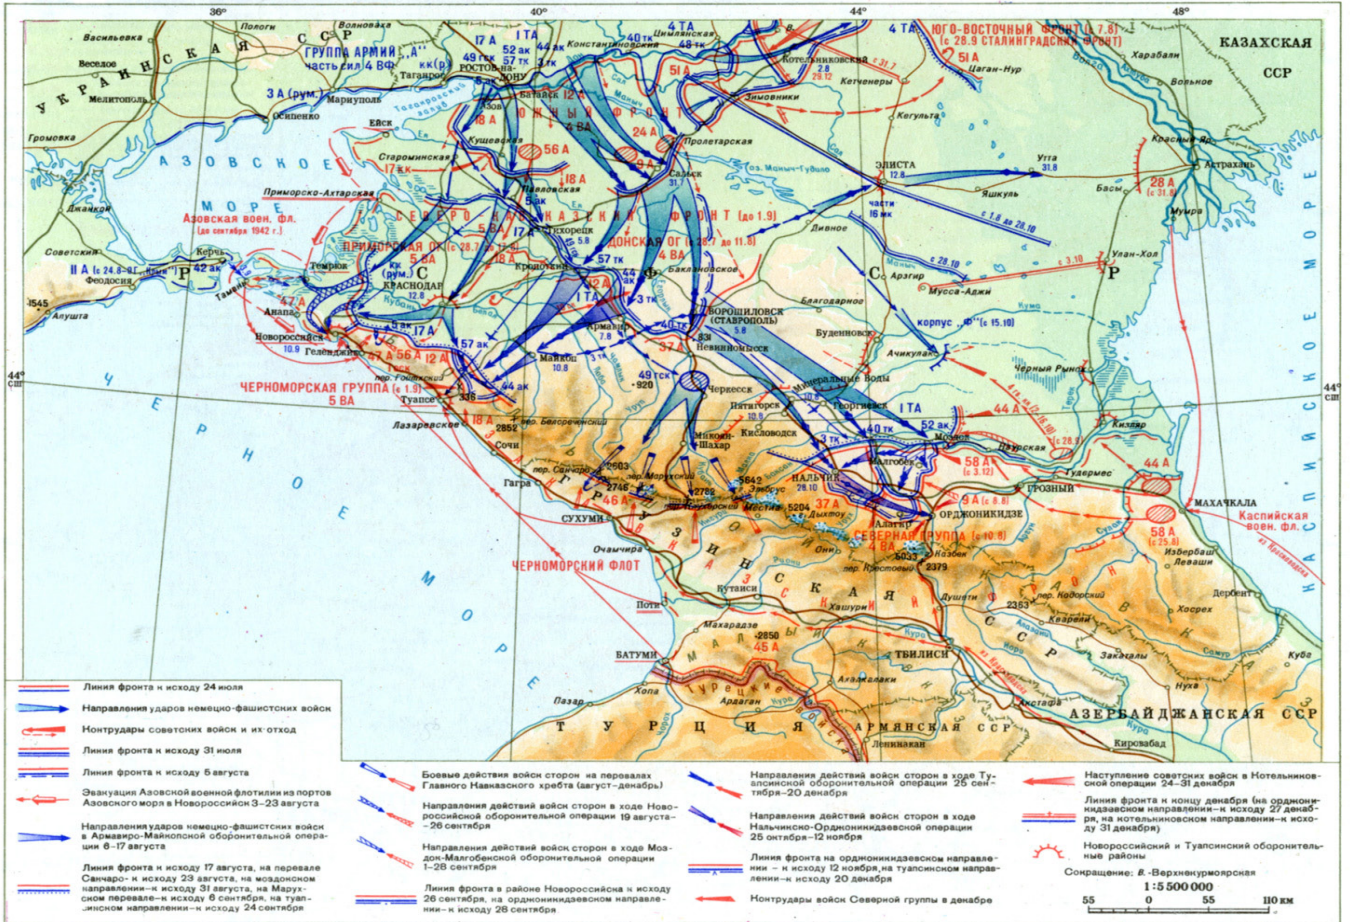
36° 40° 44° 48°

Пологи Волноваха Цимлянская
Васильевка
УКРАИНСКАЯ ССР
ГРУППА АРМИЙ „А" часть сил 4 ВФ
Веселое
Мелитополь
Таганрог
РОСТОВ-НА-ДОНУ
Константиновская
Котельниковский
ЮГО-ВОСТОЧНЫЙ ФРОНТ (с 7.8) (с 28.9 СТАЛИНГРАДСКИЙ ФРОНТ)
КАЗАХСКАЯ ССР
Харабали
Цаган-Нур
Кетченеры
Вольное
Мариуполь
3 А (рум.)
Осипенко
Азов
Батайск
Зимовники
ЮЖНЫЙ ФРОНТ
Ейск
Громовка
Кущевская
Кегульта
Красный Яр
Астрахань
АЗОВСКОЕ
Староминская
56 А
24 А
Пролетарская
оз. Маныч-Гудило
ЭЛИСТА
Утта
17 кк
18 А
Сальск
Приморско-Ахтарская
МОРЕ
Павловская
Яшкуль
Басы
28 А
Джанкой
Азовская воен. фл. (до сентября 1942 г.)
СЕВЕРО-КАВКАЗСКИЙ ФРОНТ (до 1.9)
Тихорецк
Дивное
Мумра
Советский
ПРИМОРСКАЯ ОГ
ДОНСКАЯ ОГ
Керчь
42 ак
Темрюк
КРАСНОДАР
Кропоткин
57 тк
Белая Глина
Баклановское
Улан-Хол
Феодосия
Тамань
47 А
Анапа
Армавир
ВОРОШИЛОВСК (СТАВРОПОЛЬ)
Благодарное
Арзгир
Мусса-Аджи
Кума
Алушта
Новороссийск
Геленджик
56 А
12 А
Майкоп
Невинномысск
Буденновск
корпус „Ф" (с 15.10)
Ачикулак
44°
ЧЕРНОМОРСКАЯ ГРУППА (с 1.9)
5 ВА
Туапсе
Черкесск
Минеральные Воды
Пятигорск
Георгиевск
Черный Рынок
Лазаревское
18 А
пер. Белореченский
Кисловодск
1 ТА
44 А
Кизляр
Сочи
Моздок
Гагра
пер. Санчаро
Миниси-Шахар
Нальчик
Малгобек
58 А
Гудермес
44 А
ЧЕРНОЕ
46 А
Местиа
37 А
ГРОЗНЫЙ
МАХАЧКАЛА
СУХУМИ
Эльбрус
Алагир
ОРДЖОНИКИДЗЕ
СЕВЕРНАЯ ГРУППА (с 10.8)
Каспийская воен. фл.
Очамчира
ЧЕРНОМОРСКИЙ ФЛОТ
ГРУЗИНСКАЯ
Казбек
пер. Крестовый
58 А
Избербаш
Леваши
Кутаиси
Хашури
Душети
ДАГЕСТАН
Дербент
МОРЕ
Поти
Махарадзе
Хосрех
45 А
Квареди
ССР
БАТУМИ
ТБИЛИСИ
Закаталы
Куба
Ахалцихе
Хопа
Ардаган
Нуха
Пазар
ТУРЦИЯ
АРМЯНСКАЯ ССР
Акстафа
АЗЕРБАЙДЖАНСКАЯ ССР
Ленинакан
Кировабад
КАСПИЙСКОЕ МОРЕ

Линия фронта к исходу 24 июля
Направления ударов немецко-фашистских войск
Контрудары советских войск и их отход
Линия фронта к исходу 31 июля
Линия фронта к исходу 5 августа
Эвакуация Азовской военной флотилии из портов Азовского моря в Новороссийск 3–23 августа
Направления ударов немецко-фашистских войск в Армавиро-Майкопской оборонительной операции 6–17 августа
Линия фронта к исходу 17 августа, на перевале Санчаро – к исходу 23 августа, на моздокском направлении – к исходу 31 августа, на Марухском перевале – к исходу 6 сентября, на туапсинском направлении – к исходу 24 сентября
Боевые действия войск сторон на перевалах Главного Кавказского хребта (август–декабрь)
Направления действий войск сторон в ходе Новороссийской оборонительной операции 19 августа – 26 сентября
Направления действий войск сторон в ходе Моздок-Малгобекской оборонительной операции 1–28 сентября
Линия фронта в районе Новороссийска к исходу 26 сентября, на орджоникидзевском направлении – к исходу 28 сентября
Направления действий войск сторон в ходе Туапсинской оборонительной операции 25 сентября–20 декабря
Направления действий войск сторон в ходе Нальчикско-Орджоникидзевской операции 25 октября–12 ноября
Линия фронта на орджоникидзевском направлении – к исходу 12 ноября, на туапсинском направлении – к исходу 20 декабря
Контрудары войск Северной группы в декабре
Наступление советских войск в Котельниковской операции 24–31 декабря
Линия фронта к концу декабря (на орджоникидзевском направлении – к исходу 27 декабря, на котельниковском направлении – к исходу 31 декабря)
Новороссийский и Туапсинский оборонительные районы
Сокращение: В. - Верхненурмоярская
1 : 5 500 000
55 0 55 110 км